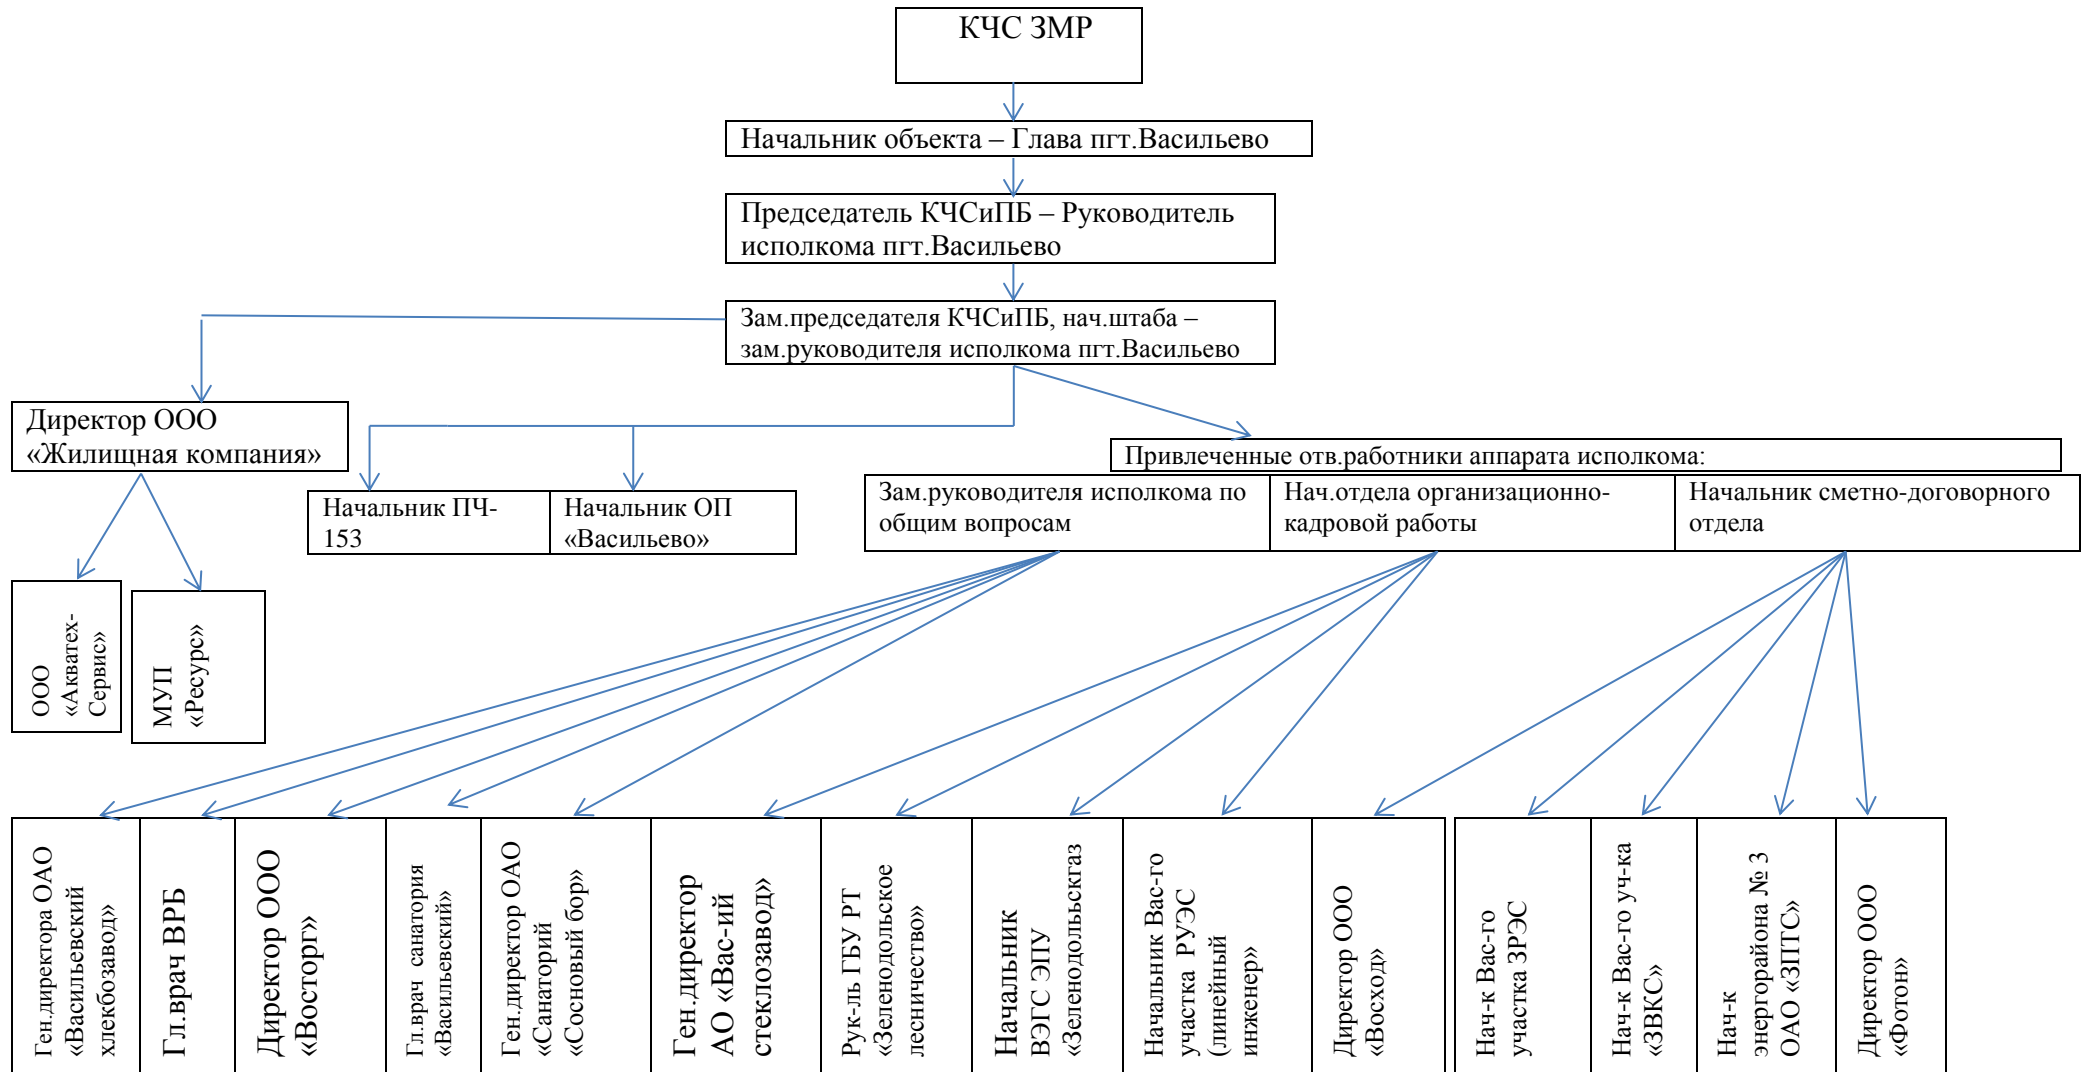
КЧС ЗМР

Начальник объекта – Глава пгт.Васильево

Председатель КЧСиПБ – Руководитель исполкома пгт.Васильево

Зам.председателя КЧСиПБ, нач.штаба – зам.руководителя исполкома пгт.Васильево

Директор ООО «Жилищная компания»

ООО «Акватех-Сервис»

МУП «Ресурс»

Начальник ПЧ-153

Начальник ОП «Васильево»

Привлеченные отв.работники аппарата исполкома:

Зам.руководителя исполкома по общим вопросам

Нач.отдела организационно-кадровой работы

Начальник сметно-договорного отдела

Ген.директора ОАО «Васильевский хлебозавод»

Гл.врач ВРБ

Директор ООО «Восторг»

Гл.врач санатория «Васильевский»

Ген.директор ОАО «Санаторий «Сосновый бор»

Ген.директор АО «Вас-ий стеклозавод»

Рук-ль ГБУ РТ «Зеленодольское лесничество»

Начальник ВЭГС ЭПУ «Зеленодольскгаз

Начальник Вас-го участка РУЭС (линейный инженер»

Директор ООО «Восход»

Нач-к Вас-го участка ЗРЭС

Нач-к Вас-го уч-ка «ЗВКС»

Нач-к энергорайона № 3 ОАО «ЗПТС»

Директор ООО «Фотон»